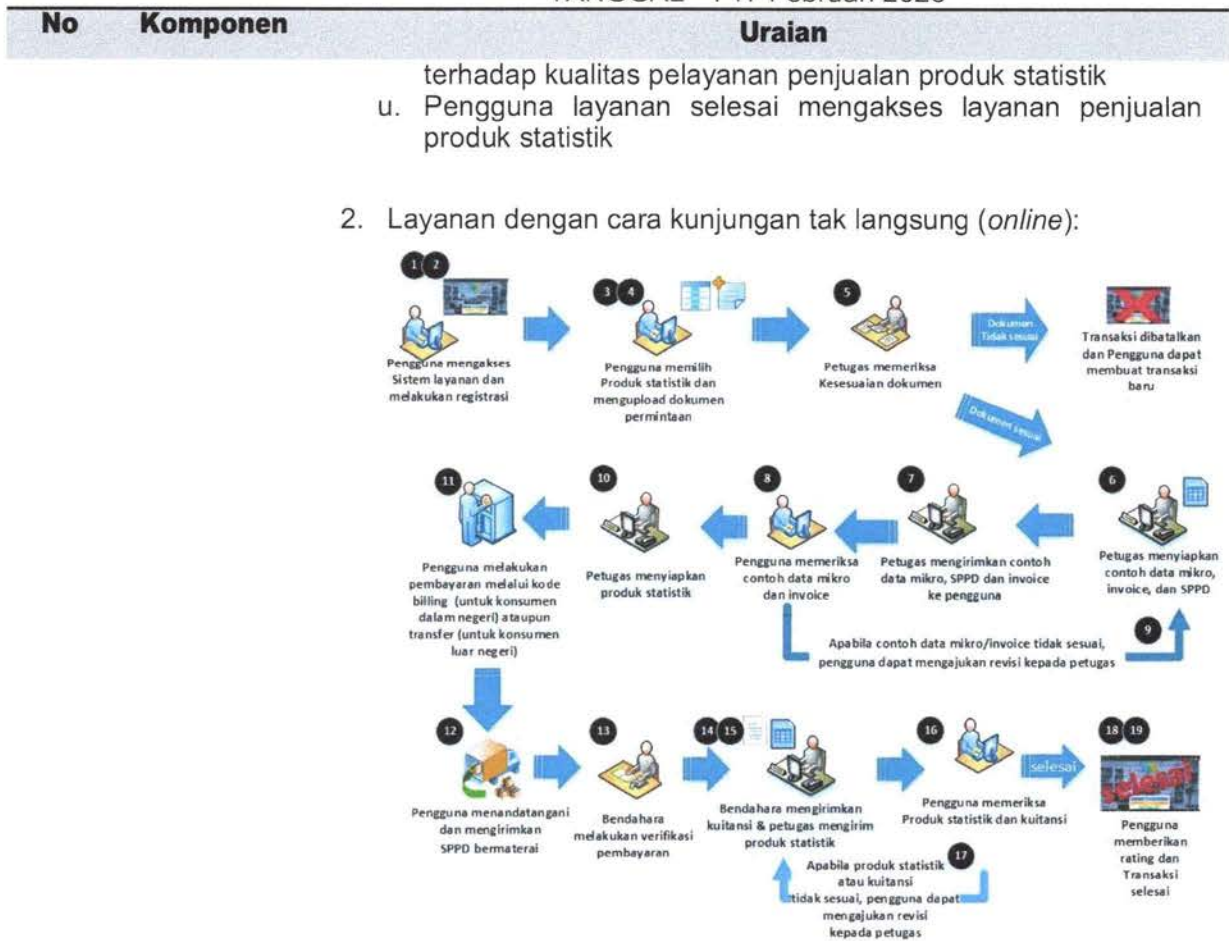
TANGGAL : 14 Februari 2020

| No | Komponen | Uraian |
|---|---|---|

terhadap kualitas pelayanan penjualan produk statistik

u. Pengguna layanan selesai mengakses layanan penjualan produk statistik

2. Layanan dengan cara kunjungan tak langsung (*online*):

1 2 Pengguna mengakses Sistem layanan dan melakukan registrasi

3 4 Pengguna memilih Produk statistik dan mengupload dokumen permintaan

5 Petugas memeriksa Kesesuaian dokumen

Dokumen Tidak sesuai

Transaksi dibatalkan dan Pengguna dapat membuat transaksi baru

Dokumen sesuai

6 Petugas menyiapkan contoh data mikro, invoice, dan SPPD

7 Petugas mengirimkan contoh data mikro, SPPD dan invoice ke pengguna

8 Pengguna memeriksa contoh data mikro dan invoice

10 Petugas menyiapkan produk statistik

11 Pengguna melakukan pembayaran melalui kode billing (untuk konsumen dalam negeri) ataupun transfer (untuk konsumen luar negeri)

9 Apabila contoh data mikro/invoice tidak sesuai, pengguna dapat mengajukan revisi kepada petugas

12 Pengguna menandatangani dan mengirimkan SPPD bermaterai

13 Bendahara melakukan verifikasi pembayaran

14 15 Bendahara mengirimkan kuitansi & petugas mengirim produk statistik

16 Pengguna memeriksa Produk statistik dan kuitansi

selesai

18 19 selesai Pengguna memberikan rating dan Transaksi selesai

17 Apabila produk statistik atau kuitansi tidak sesuai, pengguna dapat mengajukan revisi kepada petugas